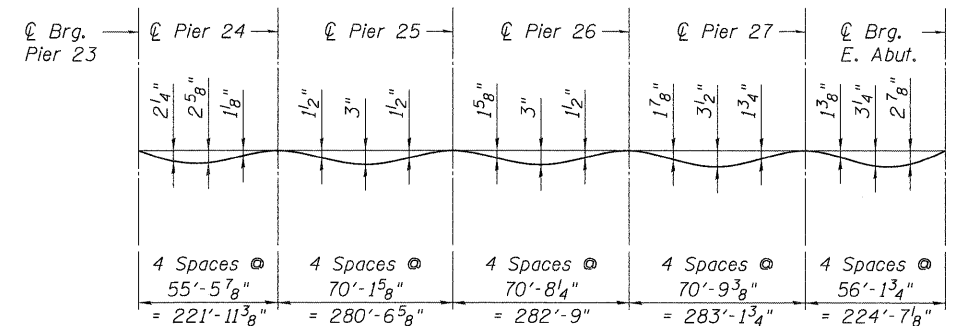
℄ Brg. Pier 23

℄ Pier 24

℄ Pier 25

℄ Pier 26

℄ Pier 27

℄ Brg. E. Abut.

$2\frac{1}{4}$"
$2\frac{5}{8}$"
$1\frac{1}{8}$"

$1\frac{1}{2}$"
3"
$1\frac{1}{2}$"

$1\frac{5}{8}$"
3"
$1\frac{1}{2}$"

$1\frac{7}{8}$"
$3\frac{1}{2}$"
$1\frac{3}{4}$"

$1\frac{3}{8}$"
$3\frac{1}{4}$"
$2\frac{7}{8}$"

4 Spaces @ 55'-$5\frac{7}{8}$" = 221'-$11\frac{3}{8}$"

4 Spaces @ 70'-$1\frac{5}{8}$" = 280'-$6\frac{5}{8}$"

4 Spaces @ 70'-$8\frac{1}{4}$" = 282'-9"

4 Spaces @ 70'-$9\frac{3}{8}$" = 283'-$1\frac{3}{4}$"

4 Spaces @ 56'-$1\frac{3}{4}$" = 224'-$7\frac{1}{8}$"